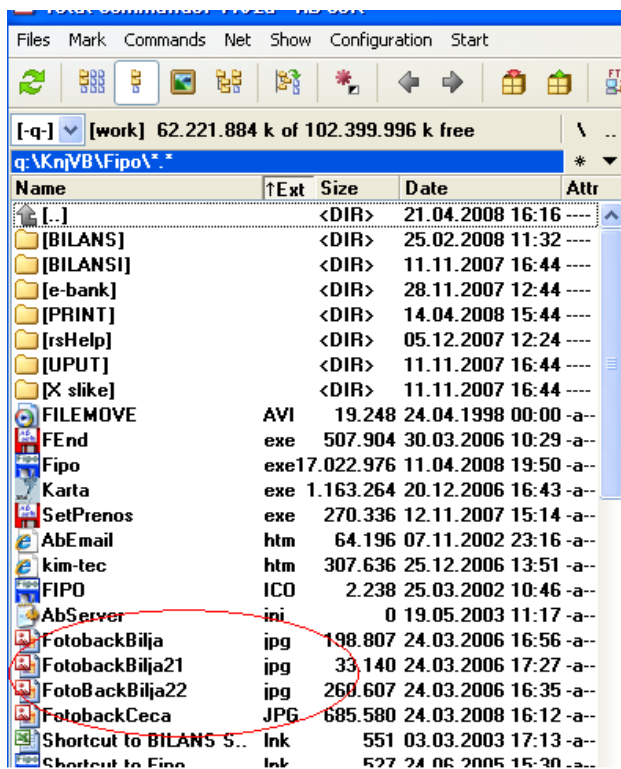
Files Mark Commands Net Show Configuration Start

[-q-] [work] 62.221.884 k of 102.399.996 k free

q:\KnjVB\Fipo\*.*

| Name | ↑Ext | Size | Date | Attr |
|---|---|---|---|---|
| [..] | | <DIR> | 21.04.2008 16:16 | ---- |
| [BILANS] | | <DIR> | 25.02.2008 11:32 | ---- |
| [BILANSI] | | <DIR> | 11.11.2007 16:44 | ---- |
| [e-bank] | | <DIR> | 28.11.2007 12:44 | ---- |
| [PRINT] | | <DIR> | 14.04.2008 15:44 | ---- |
| [rsHelp] | | <DIR> | 05.12.2007 12:24 | ---- |
| [UPUT] | | <DIR> | 11.11.2007 16:44 | ---- |
| [X slike] | | <DIR> | 11.11.2007 16:44 | ---- |
| FILEMOVE | AVI | 19.248 | 24.04.1998 00:00 | -a-- |
| FEnd | exe | 507.904 | 30.03.2006 10:29 | -a-- |
| Fipo | exe | 17.022.976 | 11.04.2008 19:50 | -a-- |
| Karta | exe | 1.163.264 | 20.12.2006 16:43 | -a-- |
| SetPrenos | exe | 270.336 | 12.11.2007 15:14 | -a-- |
| AbEmail | htm | 64.196 | 07.11.2002 23:16 | -a-- |
| kim-tec | htm | 307.636 | 25.12.2006 13:51 | -a-- |
| FIPO | ICO | 2.238 | 25.03.2002 10:46 | -a-- |
| AbServer | ini | 0 | 19.05.2003 11:17 | -a-- |
| FotobackBilja | jpg | 198.807 | 24.03.2006 16:56 | -a-- |
| FotobackBilja21 | jpg | 33.140 | 24.03.2006 17:27 | -a-- |
| FotoBackBilja22 | jpg | 260.607 | 24.03.2006 16:35 | -a-- |
| FotobackCeca | JPG | 685.580 | 24.03.2008 16:12 | -a-- |
| Shortcut to BILANS S.. | lnk | 551 | 03.03.2003 17:13 | -a-- |
| Shortcut to Fipo | lnk | 527 | 24.06.2005 15:30 | -a-- |